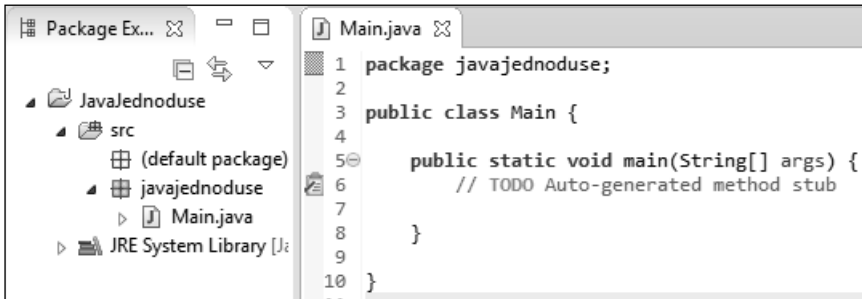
Package Ex... ☒

JavaJednoduse
src
(default package)
javajednoduse
Main.java
JRE System Library [Ja

Main.java ☒

1 package javajednoduse;
2
3 public class Main {
4
5⊖ public static void main(String[] args) {
6 // TODO Auto-generated method stub
7
8 }
9
10 }